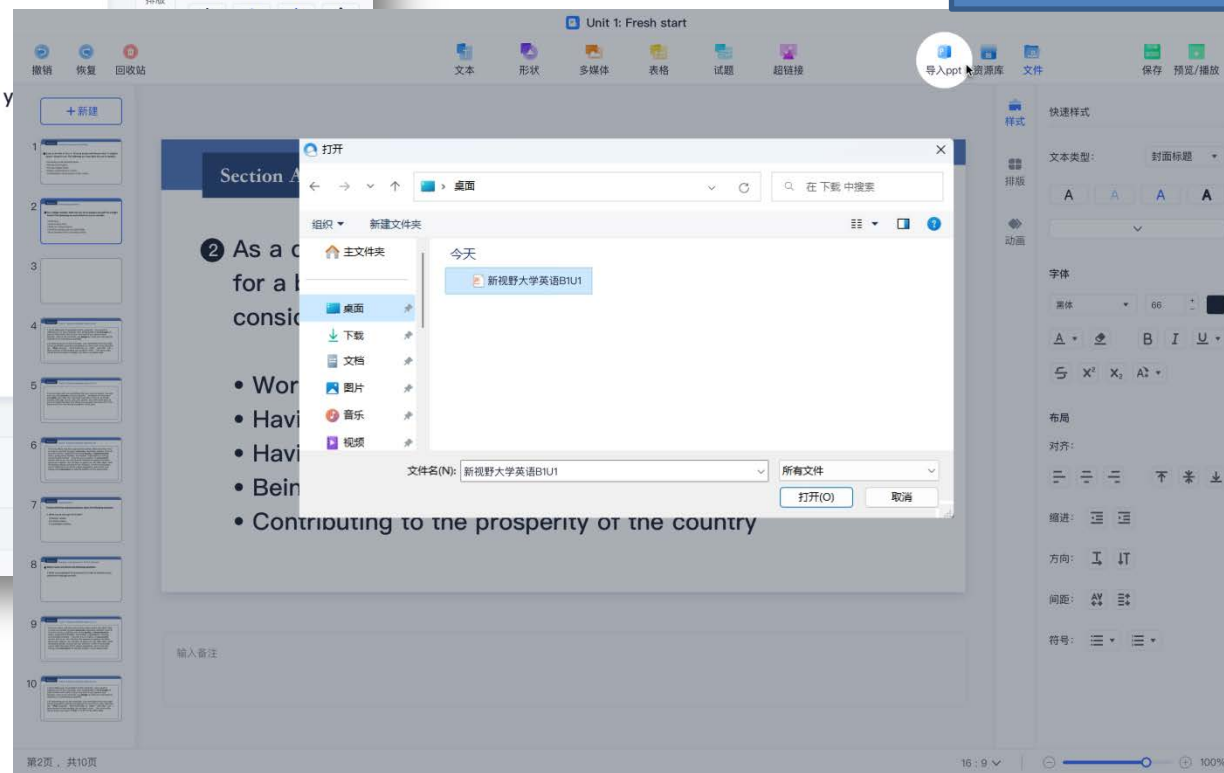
Unit 1: Fresh start

撤销 恢复 回收站

文本 形状 多媒体 表格 试题 超链接

导入ppt 资源库 文件

保存 预览/播放

+新建

1 2 3 4 5 6 7 8 9 10

Section A

❷ As a c
for a b
consic

• Wor
• Havi
• Havi
• Bein
• Contributing to the prosperity of the country

打开

桌面

在 下载 中搜索

组织 ▾ 新建文件夹

主文件夹

桌面
下载
文档
图片
音乐
视频

今天

新视野大学英语B1U1

文件名(N): 新视野大学英语B1U1

所有文件

打开(O) 取消

样式 排版 动画

快速样式

文本类型: 封面标题

A A A A

字体

黑体 66

B I U

布局

对齐:

缩进:

方向:

间距:

符号:

输入备注

第2页，共10页

16 : 9

100%